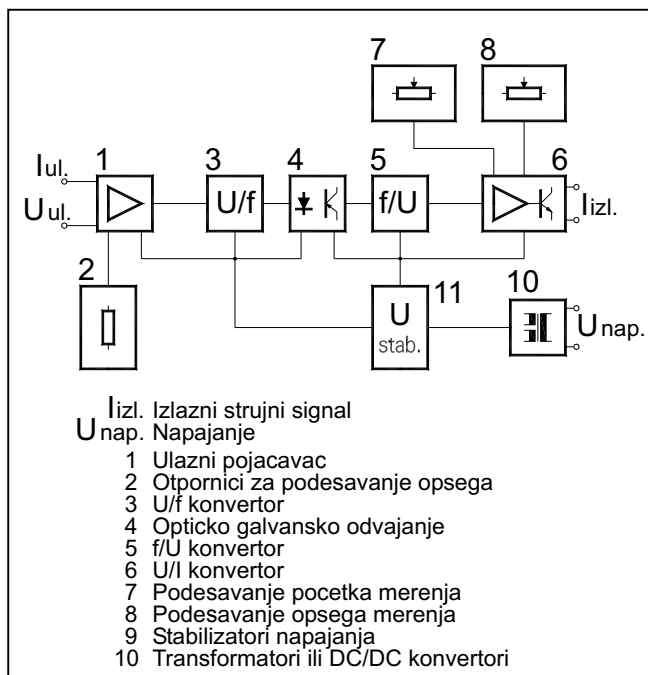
7
8
Iul.
Uul.
1
3
U/f
4
5
f/U
6
Iizl.
2
10
11
U
stab.
Unap.

Iizl. Izlazni strujni signal
Unap. Napajanje
1 Ulazni pojacavac
2 Otpornici za podesavanje opsega
3 U/f konvertor
4 Opticko galvansko odvajanje
5 f/U konvertor
6 U/I konvertor
7 Podesavanje pocetka merenja
8 Podesavanje opsega merenja
9 Stabilizatori napajanja
10 Transformatori ili DC/DC konvertori